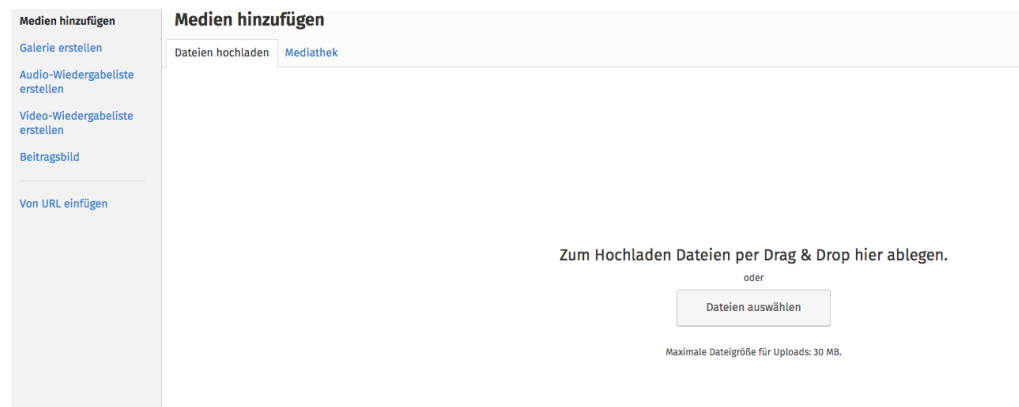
Medien hinzufügen
Galerie erstellen
Audio-Wiedergabeliste erstellen
Video-Wiedergabeliste erstellen
Beitragsbild

Von URL einfügen

Medien hinzufügen

Dateien hochladen
Mediathek

Zum Hochladen Dateien per Drag & Drop hier ablegen.
oder
Dateien auswählen

Maximale Dateigröße für Uploads: 30 MB.